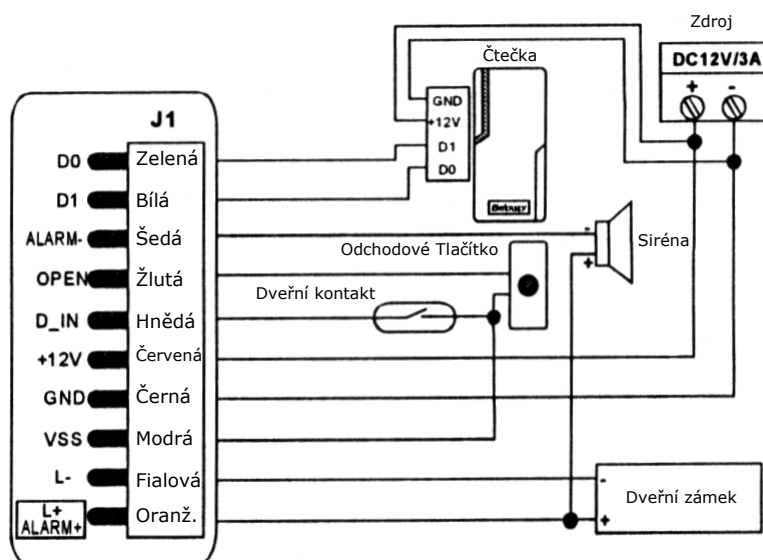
Zdroj

Čtečka

DC12V/3A

+ -

J1

GND
+12V
D1
D0

D0 Zelená
D1 Bílá
ALARM- Šedá
OPEN Žlutá
D_IN Hnědá
+12V Červená
GND Černá
VSS Modrá
L- Fialová
L+ ALARM+ Oranž.

Odchodové Tlačítko

Dveřní kontakt

Siréna

-
+

Dveřní zámek

-
+